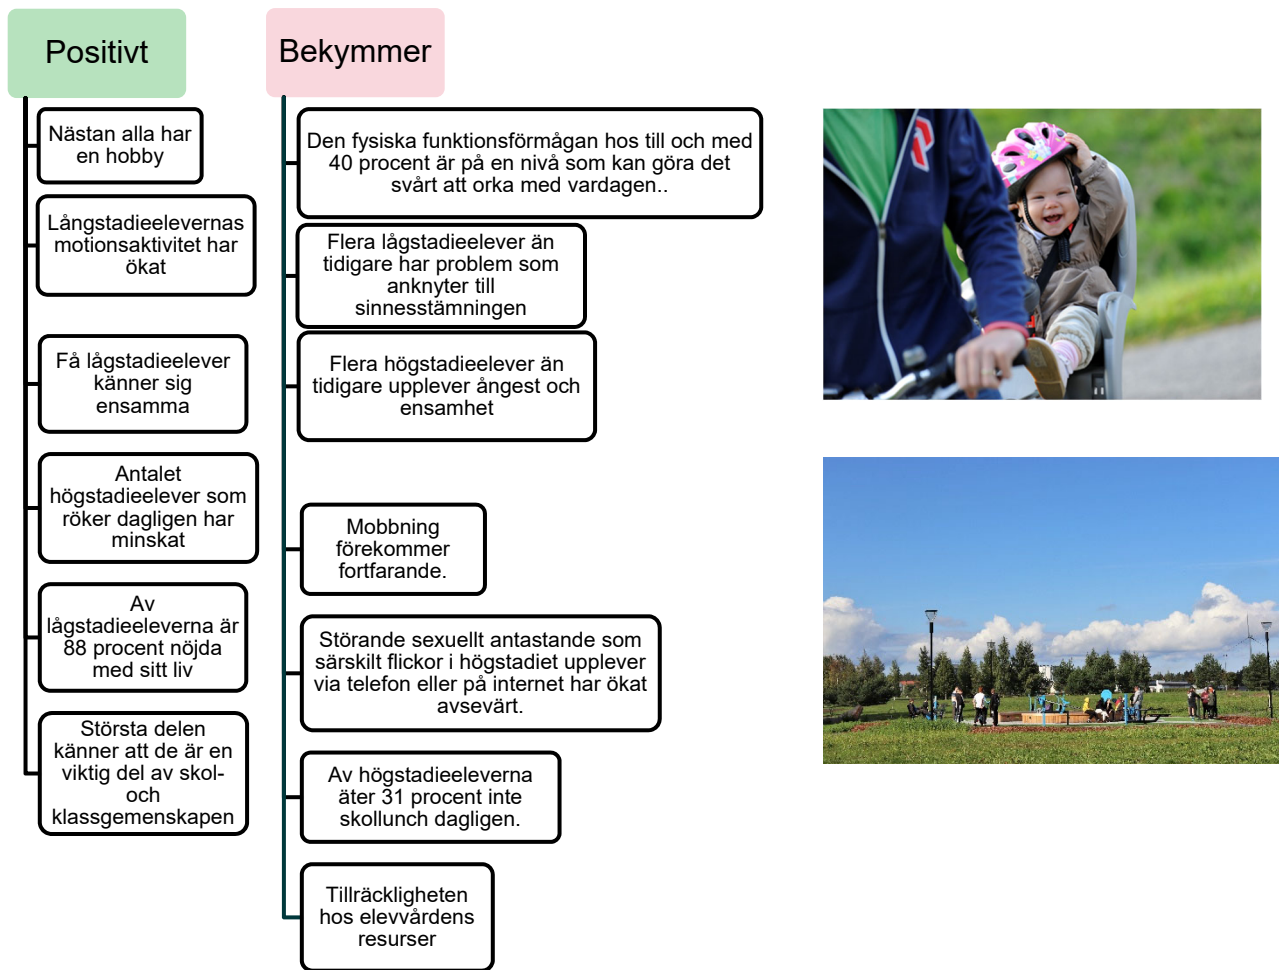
Positivt

Nästan alla har en hobby

Långstadieelevernas motionsaktivitet har ökat

Få lågstadieelever känner sig ensamma

Antalet högstadieelever som röker dagligen har minskat

Av lågstadieeleverna är 88 procent nöjda med sitt liv

Största delen känner att de är en viktig del av skol- och klassgemenskapen

Bekymmer

Den fysiska funktionsförmågan hos till och med 40 procent är på en nivå som kan göra det svårt att orka med vardagen..

Flera lågstadieelever än tidigare har problem som anknyter till sinnesstämningen

Flera högstadieelever än tidigare upplever ångest och ensamhet

Mobbning förekommer fortfarande.

Störande sexuellt antastande som särskilt flickor i högstadiet upplever via telefon eller på internet har ökat avsevärt.

Av högstadieeleverna äter 31 procent inte skollunch dagligen.

Tillräckligheten hos elevvårdens resurser